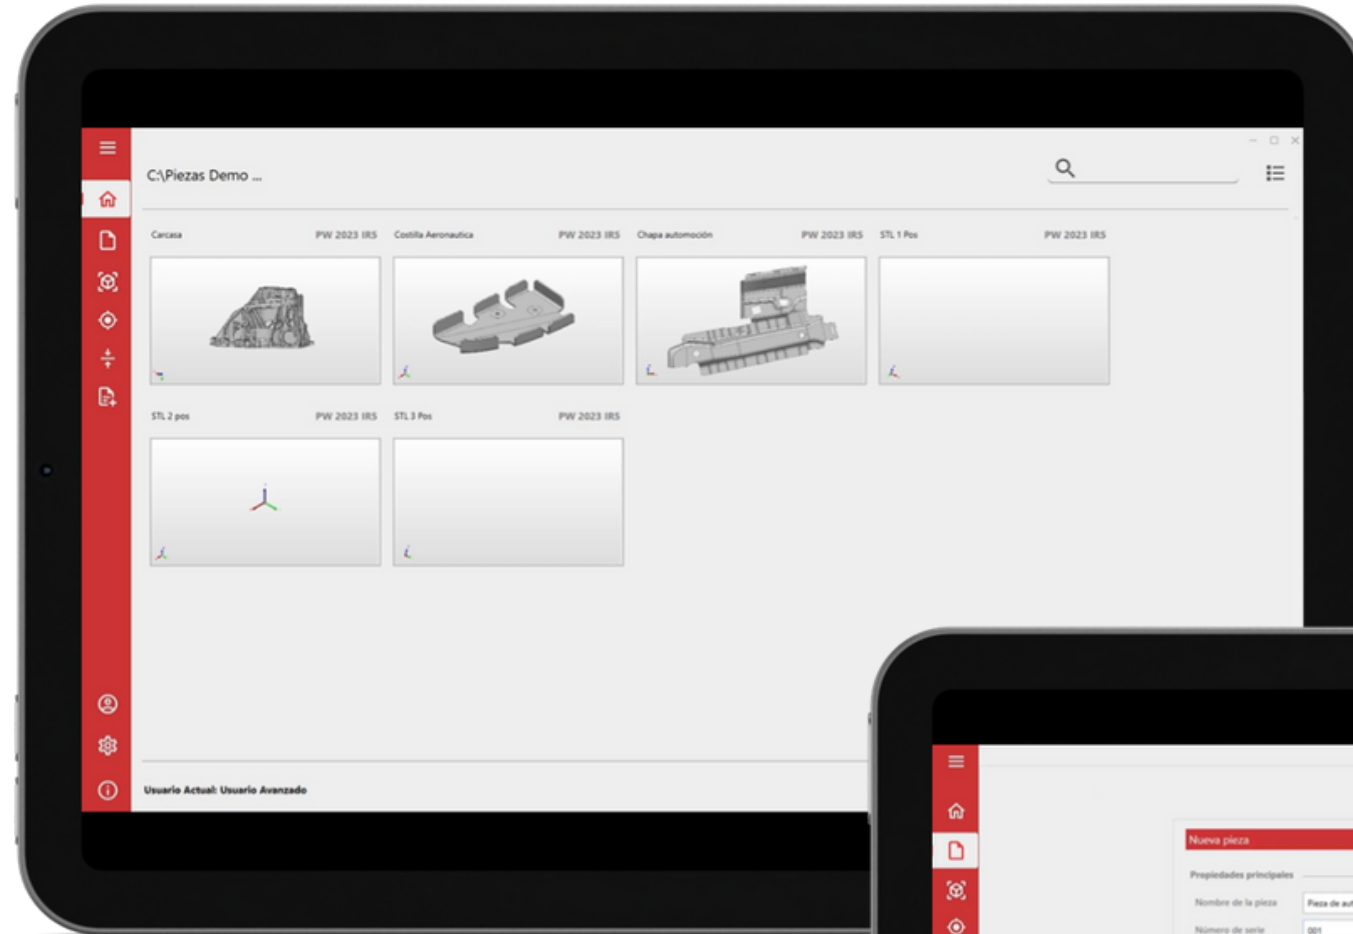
C:\Piezas Demo ...

Carcasa PW 2023 IRS
Costilla Aeronautica PW 2023 IRS
Chapa automoción PW 2023 IRS
STL 1 Pos PW 2023 IRS
STL 2 pos PW 2023 IRS
STL 3 Pos PW 2023 IRS

Usuario Actual: Usuario Avanzado

Nueva pieza
Propiedades principales
Nombre de la pieza Pieza de aut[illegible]
Número de serie 001